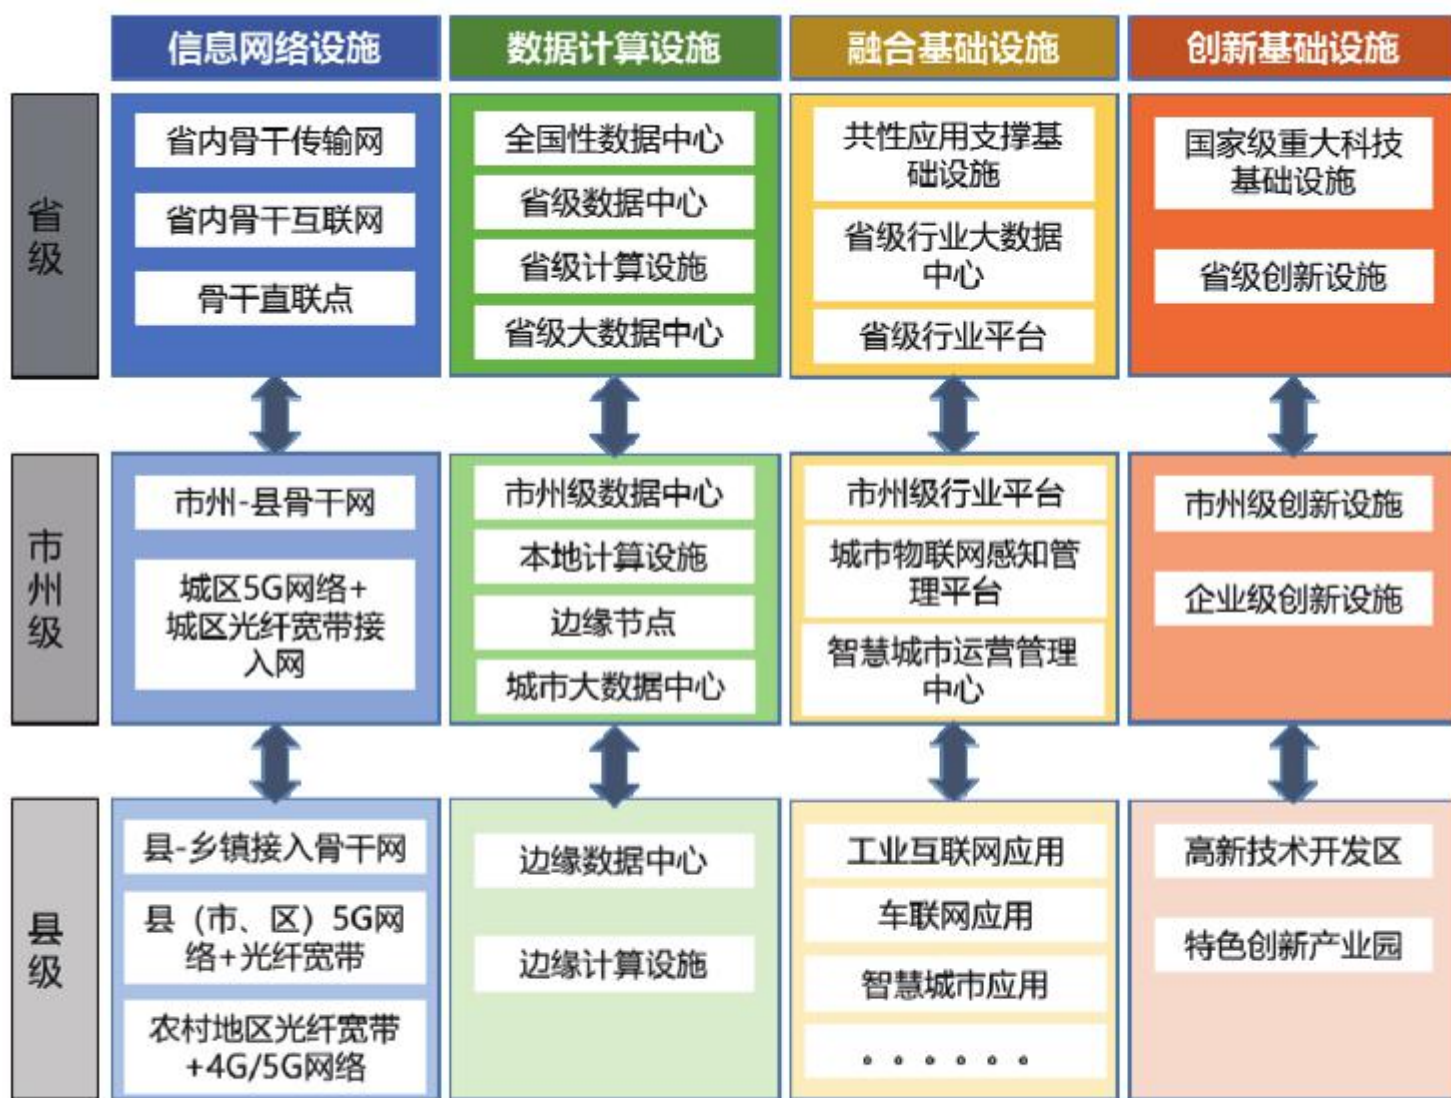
| | 信息网络设施 | 数据计算设施 | 融合基础设施 | 创新基础设施 |
|---|---|---|---|---|
| 省级 | 省内骨干传输网<br>省内骨干互联网<br>骨干直联点 | 全国性数据中心<br>省级数据中心<br>省级计算设施<br>省级大数据中心 | 共性应用支撑基础设施<br>省级行业大数据中心<br>省级行业平台 | 国家级重大科技基础设施<br>省级创新设施 |
| 市州级 | 市州-县骨干网<br>城区5G网络+城区光纤宽带接入网 | 市州级数据中心<br>本地计算设施<br>边缘节点<br>城市大数据中心 | 市州级行业平台<br>城市物联网感知管理平台<br>智慧城市运营管理中心 | 市州级创新设施<br>企业级创新设施 |
| 县级 | 县-乡镇接入骨干网<br>县（市、区）5G网络+光纤宽带<br>农村地区光纤宽带+4G/5G网络 | 边缘数据中心<br>边缘计算设施 | 工业互联网应用<br>车联网应用<br>智慧城市应用<br>······ | 高新技术开发区<br>特色创新产业园 |